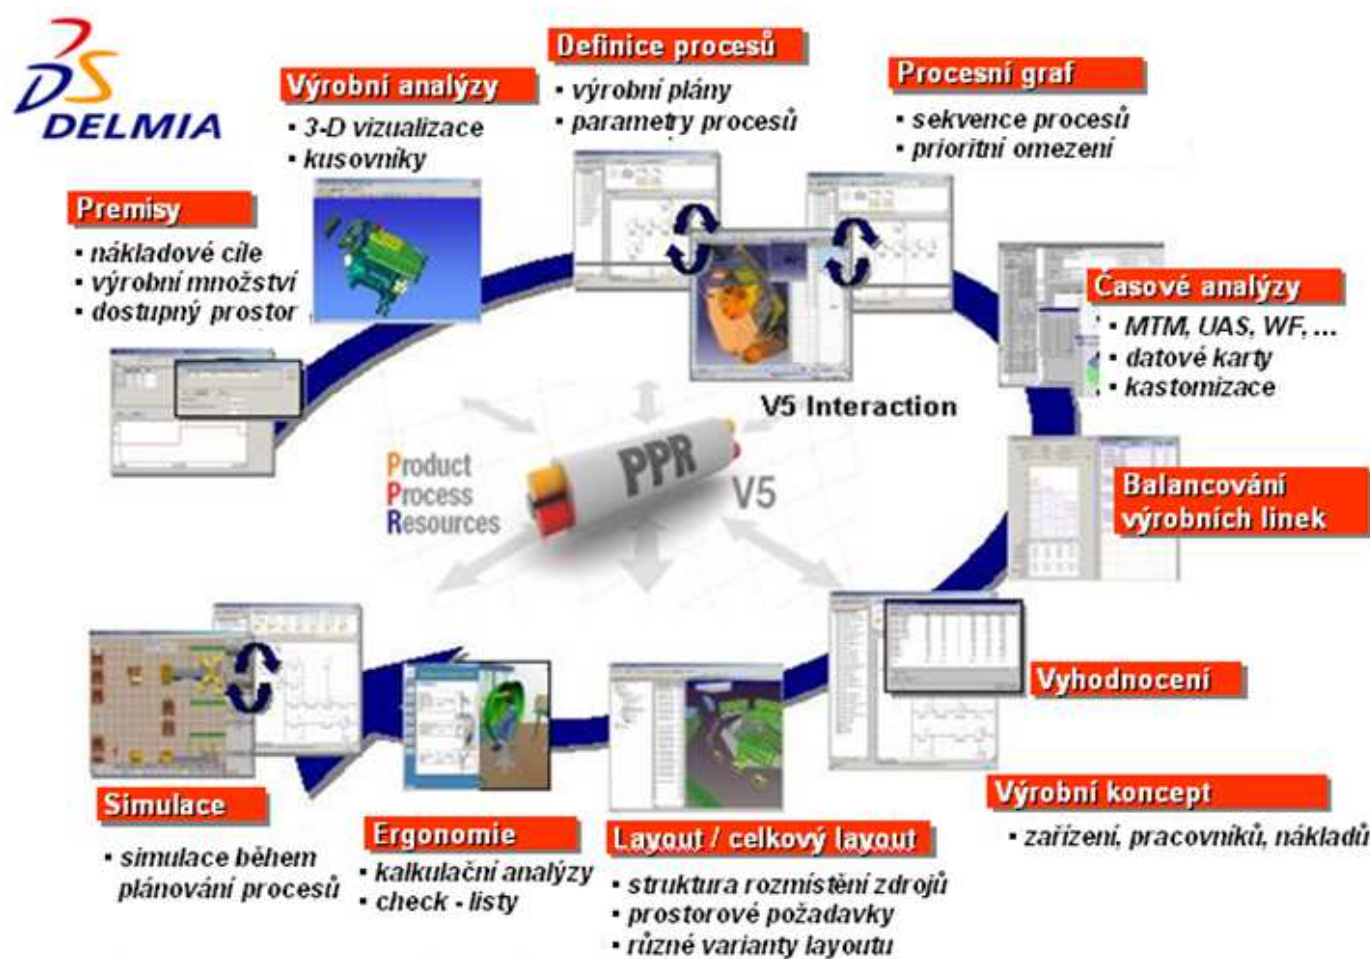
DS DELMIA

Výrobní analýzy
• 3-D vizualizace
• kusovníky

Definice procesů
• výrobní plány
• parametry procesů

Procesní graf
• sekvence procesů
• prioritní omezení

Premisy
• nákladové cíle
• výrobní množství
• dostupný prostor

Časové analýzy
• MTM, UAS, WF, ...
• datové karty
• kastomizace

V5 Interaction

Product
Process
Resources

PPR
V5

Balancování výrobních linek

Vyhodnocení

Výrobní koncept
• zařízení, pracovníků, nákladů

Simulace
• simulace během plánování procesů

Ergonomie
• kalkulační analýzy
• check - listy

Layout / celkový layout
• struktura rozmístění zdrojů
• prostorové požadavky
• různé varianty layoutu